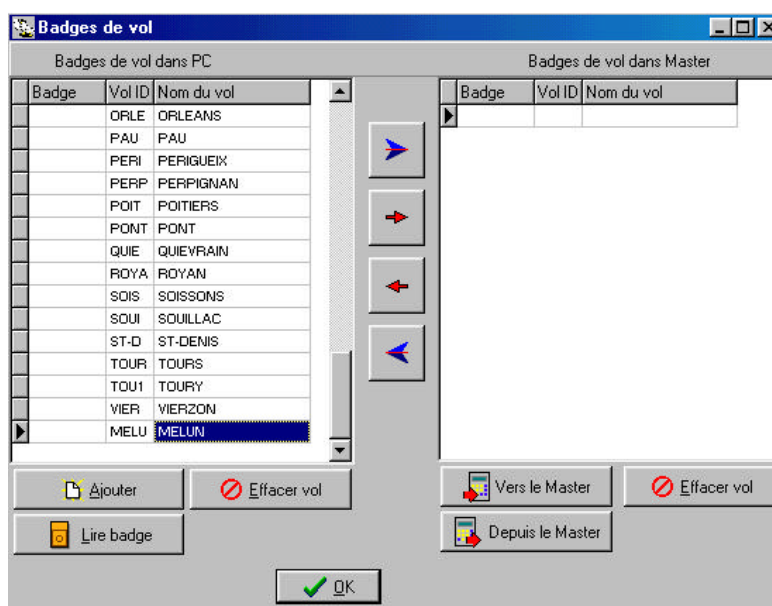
Badges de vol

Badges de vol dans PC

| Badge | Vol ID | Nom du vol |
|---|---|---|
| | ORLE | ORLEANS |
| | PAU | PAU |
| | PERI | PERIGUEIX |
| | PERP | PERPIGNAN |
| | POIT | POITIERS |
| | PONT | PONT |
| | QUIE | QUIEVRAIN |
| | ROYA | ROYAN |
| | SOIS | SOISSONS |
| | SOUI | SOUILLAC |
| | ST-D | ST-DENIS |
| | TOUR | TOURS |
| | TOU1 | TOURY |
| | VIER | VIERZON |
| | MELU | MELUN |

Badges de vol dans Master

| Badge | Vol ID | Nom du vol |
|---|---|---|
| | | |

Ajouter
Effacer vol
Lire badge
Vers le Master
Effacer vol
Depuis le Master
OK